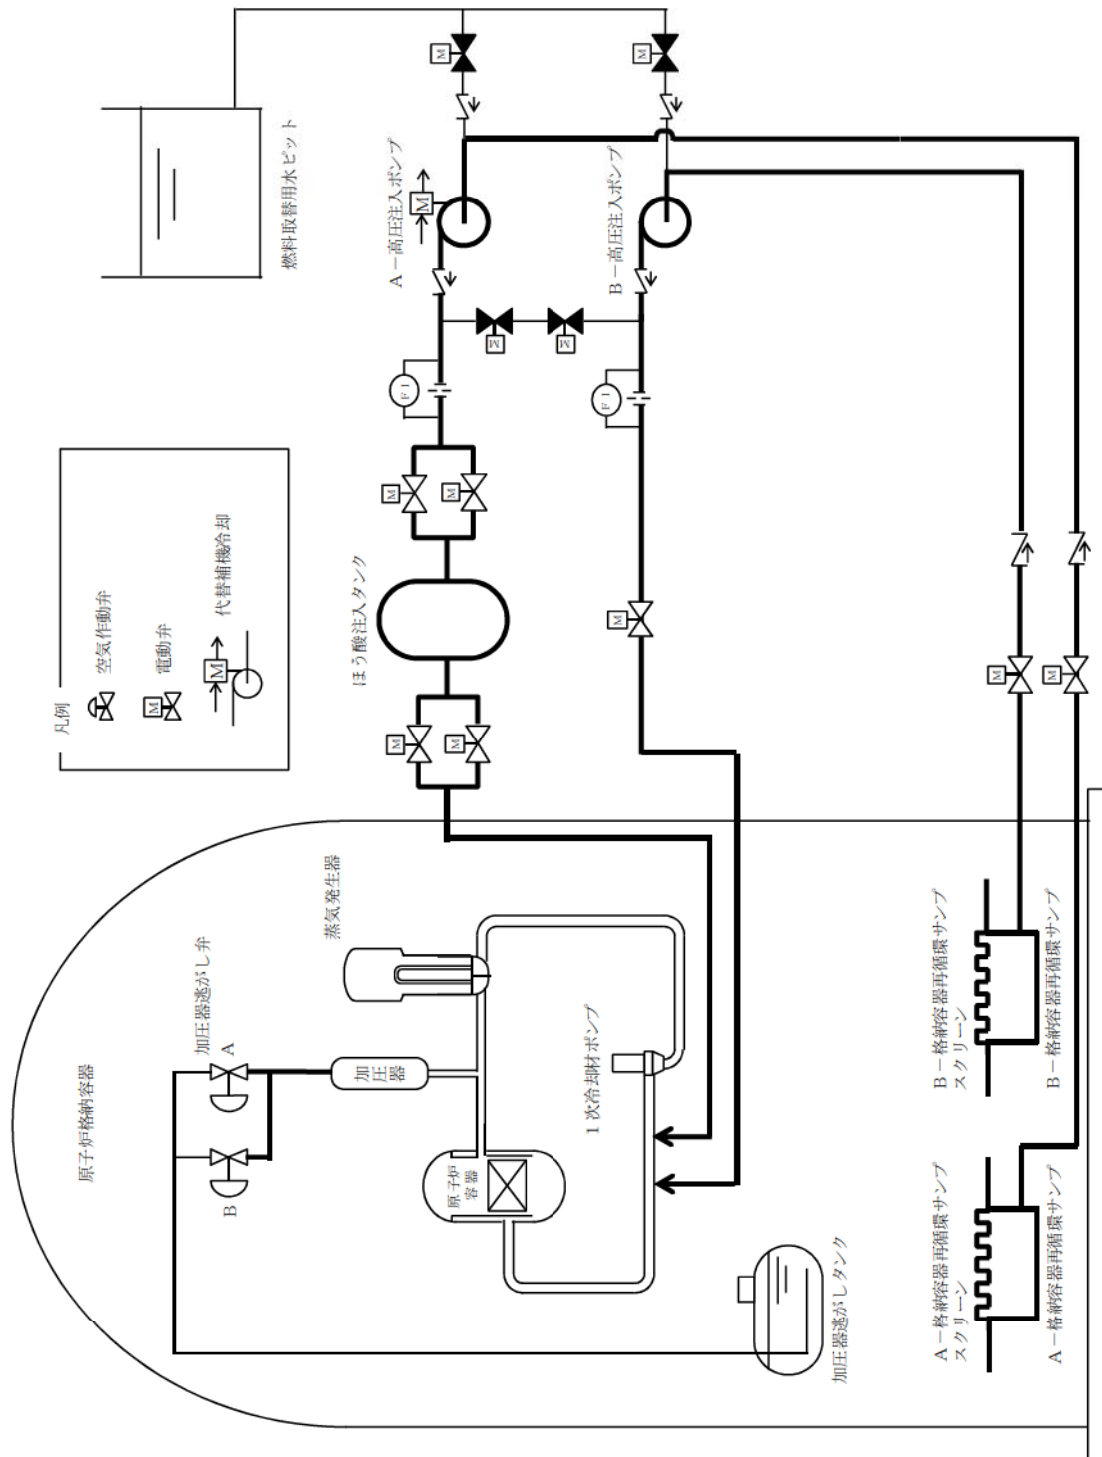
燃料取替用水ピット

A－高圧注入ポンプ

B－高圧注入ポンプ

M

F I

ほう酸注入タンク

凡例

空気作動弁

電動弁

代替補機冷却

原子炉格納容器

加圧器逃がし弁

A

B

加圧器

蒸気発生器

1次冷却材ポンプ

原子炉容器

加圧器逃がしタンク

B－格納容器再循環サンプスクリーン

B－格納容器再循環サンプ

A－格納容器再循環サンプスクリーン

A－格納容器再循環サンプ